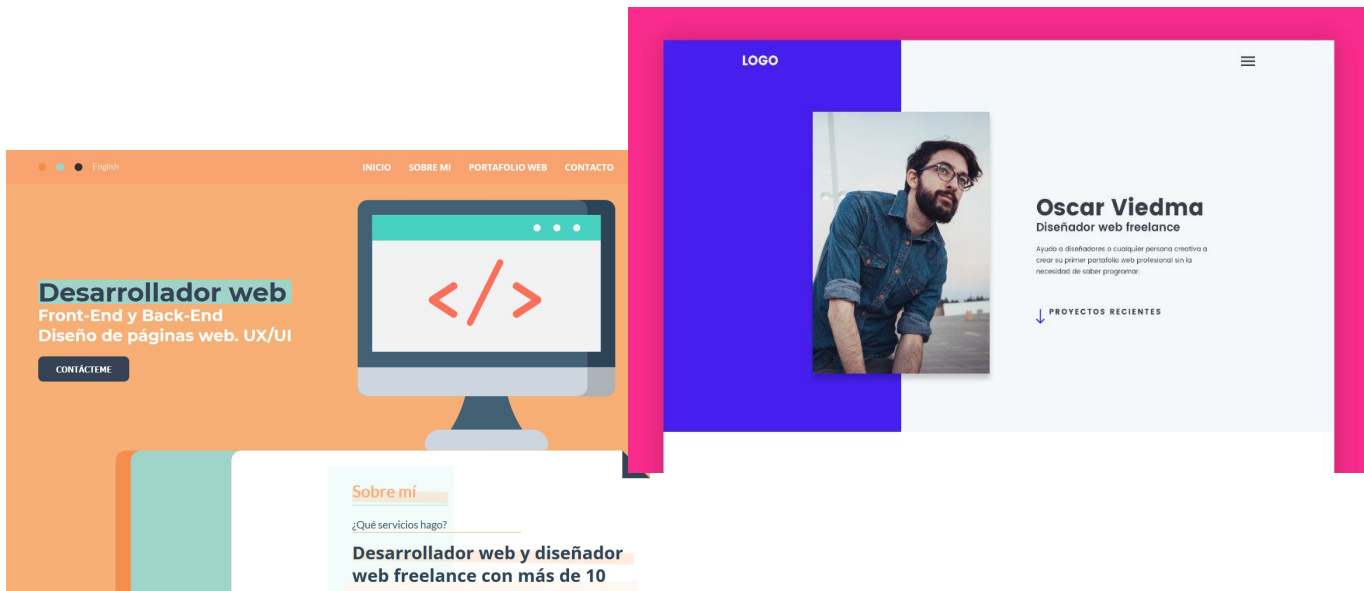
English

INICIO SOBRE MI PORTAFOLIO WEB CONTACTO

Desarrollador web
Front-End y Back-End
Diseño de páginas web. UX/UI

CONTÁCTEME

Sobre mí

¿Qué servicios hago?

Desarrollador web y diseñador web freelance con más de 10

LOGO

Oscar Viedma
Diseñador web freelance

Ayudo a diseñadores o cualquier persona creativa a crear su primer portafolio web profesional sin la necesidad de saber programar.

PROYECTOS RECIENTES